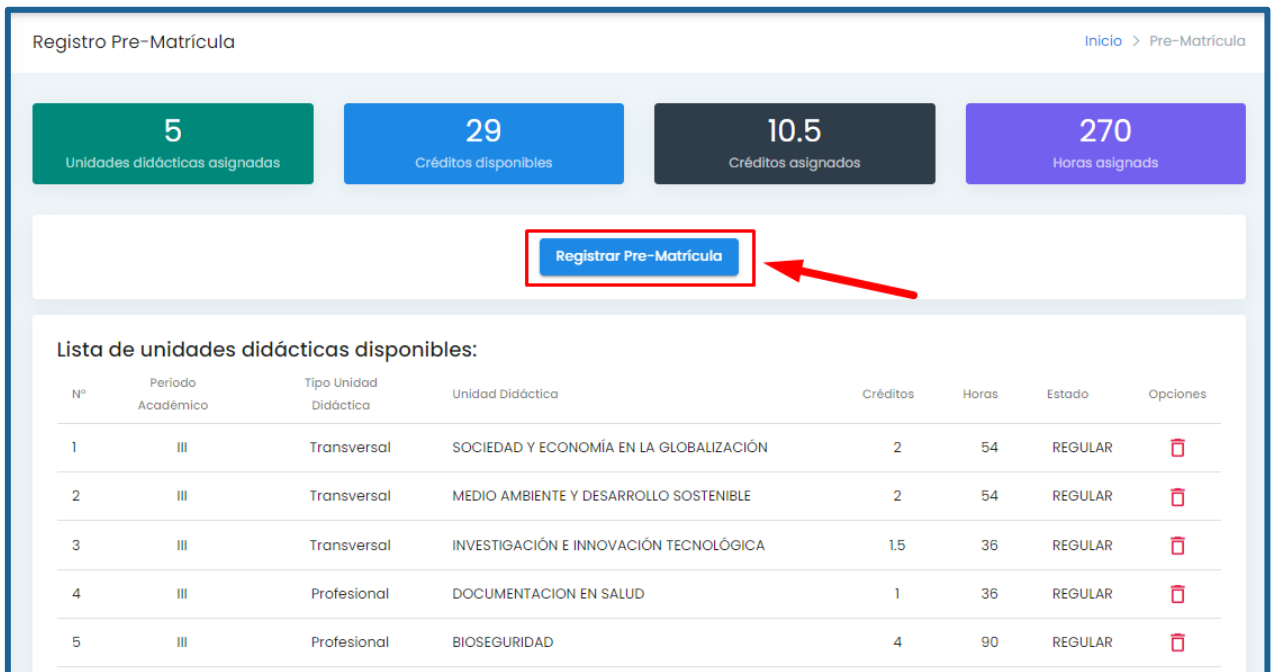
Registro Pre-Matrícula

Inicio > Pre-Matrícula

5
Unidades didácticas asignadas

29
Créditos disponibles

10.5
Créditos asignados

270
Horas asignadas

Registrar Pre-Matrícula

Lista de unidades didácticas disponibles:

| Nº | Periodo Académico | Tipo Unidad Didáctica | Unidad Didáctica | Créditos | Horas | Estado | Opciones |
|---|---|---|---|---|---|---|---|
| 1 | III | Transversal | SOCIEDAD Y ECONOMÍA EN LA GLOBALIZACIÓN | 2 | 54 | REGULAR | |
| 2 | III | Transversal | MEDIO AMBIENTE Y DESARROLLO SOSTENIBLE | 2 | 54 | REGULAR | |
| 3 | III | Transversal | INVESTIGACIÓN E INNOVACIÓN TECNOLÓGICA | 1.5 | 36 | REGULAR | |
| 4 | III | Profesional | DOCUMENTACION EN SALUD | 1 | 36 | REGULAR | |
| 5 | III | Profesional | BIOSEGURIDAD | 4 | 90 | REGULAR | |